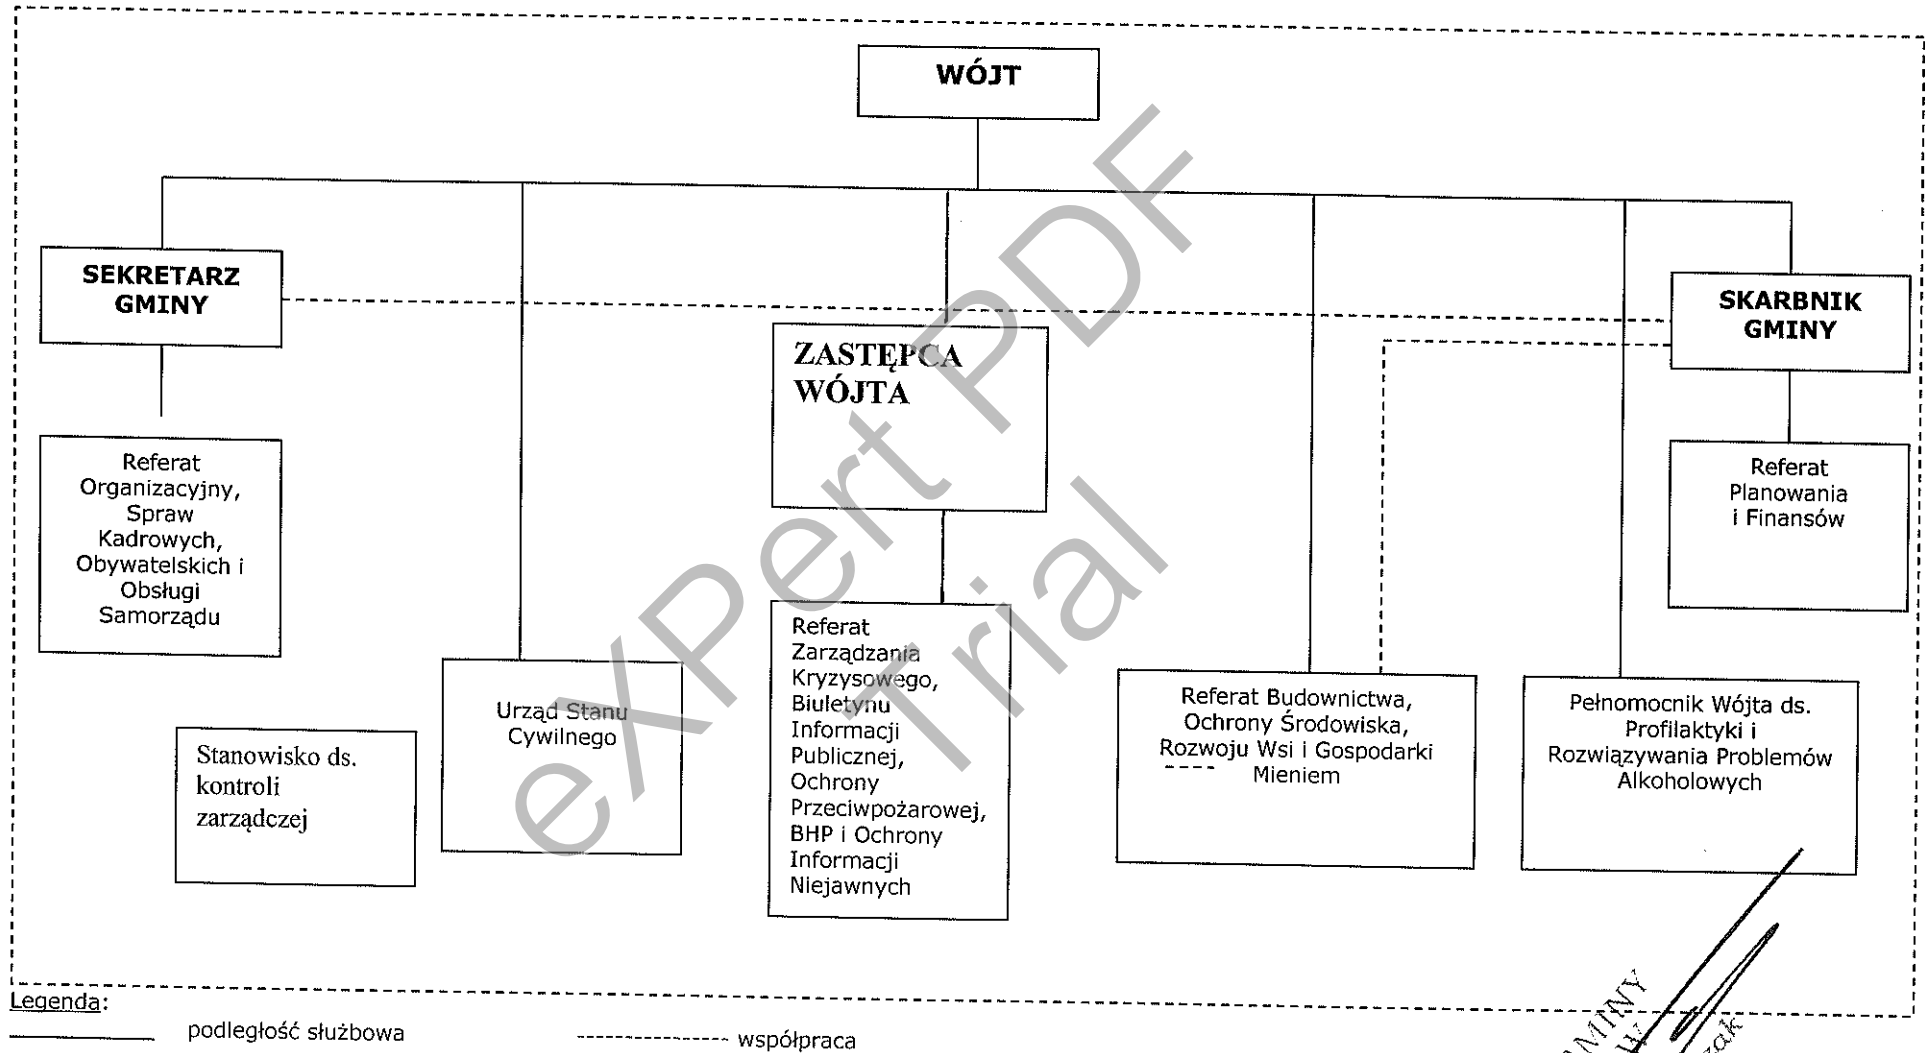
WÓJT

SEKRETARZ GMINY

SKARBNIK GMINY

ZASTĘPCA WÓJTA

Referat Organizacyjny, Spraw Kadrowych, Obywatelskich i Obsługi Samorządu

Referat Planowania i Finansów

Stanowisko ds. kontroli zarządczej

Urząd Stanu Cywilnego

Referat Zarządzania Kryzysowego, Biuletynu Informacji Publicznej, Ochrony Przeciwpożarowej, BHP i Ochrony Informacji Niejawnych

Referat Budownictwa, Ochrony Środowiska, Rozwoju Wsi i Gospodarki Mieniem

Pełnomocnik Wójta ds. Profilaktyki i Rozwiązywania Problemów Alkoholowych

eXPert PDF Trial

Legenda:

podległość służbowa

współpraca

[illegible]